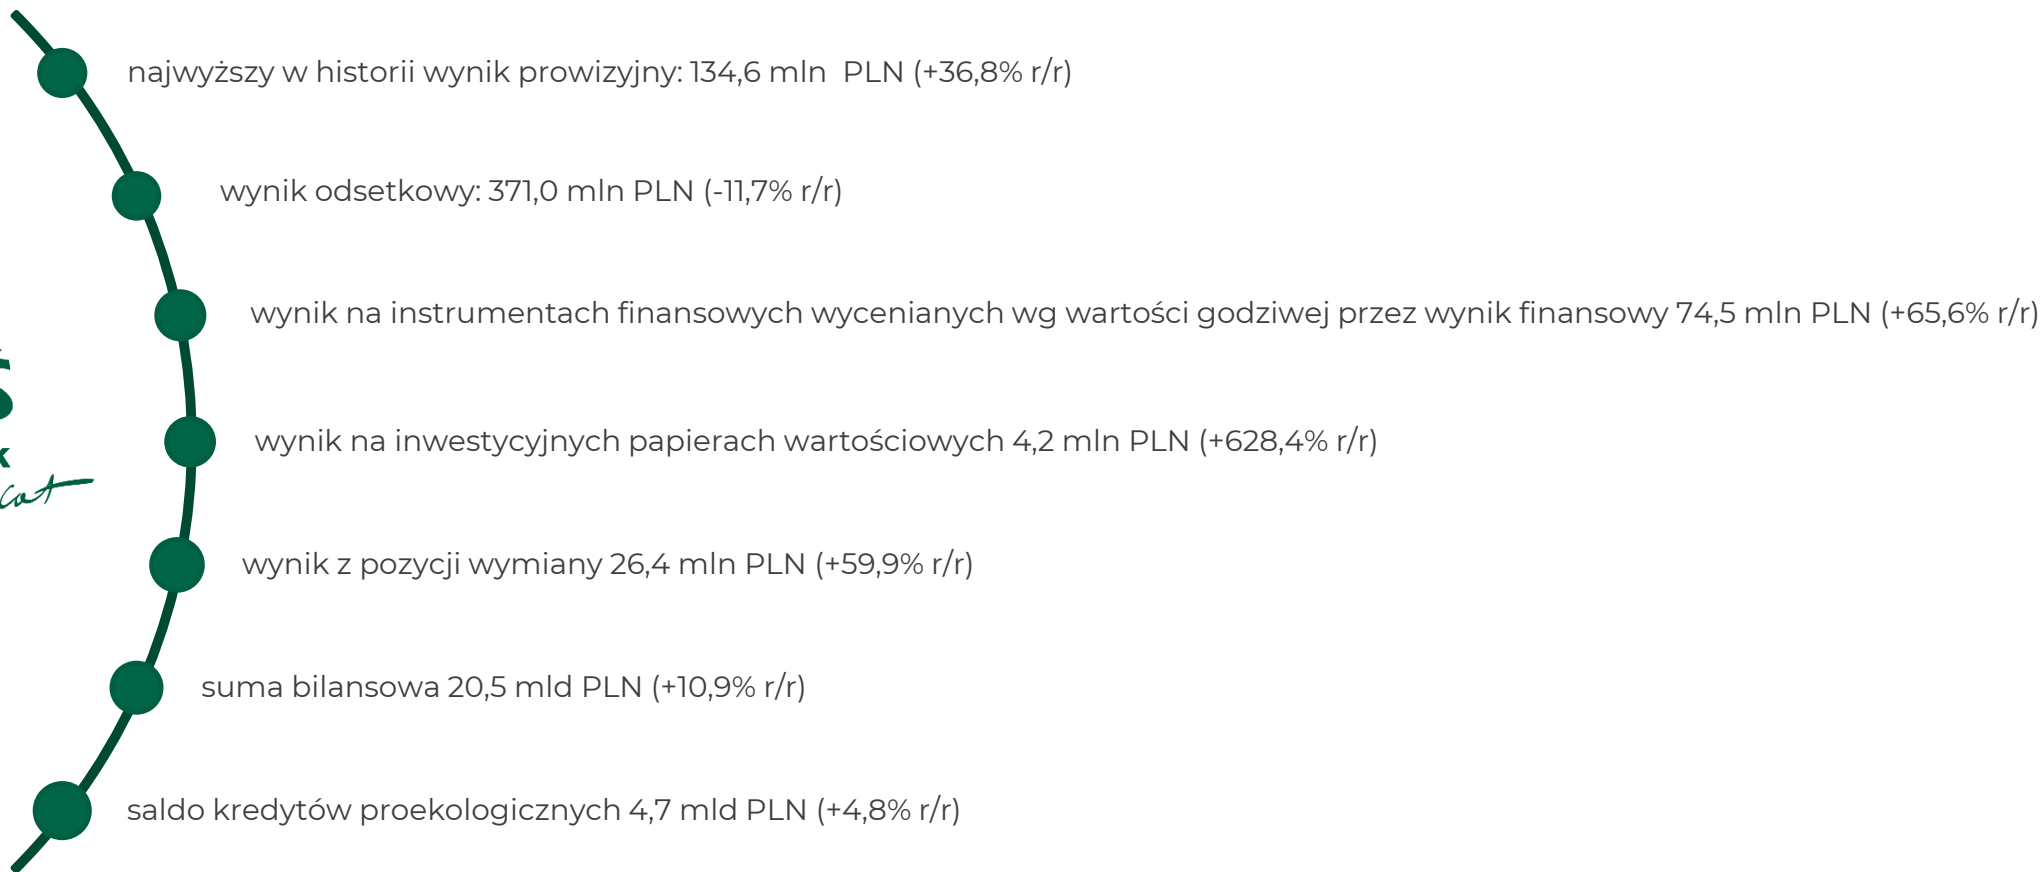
najwyższy w historii wynik prowizyjny: 134,6 mln PLN (+36,8% r/r)

wynik odsetkowy: 371,0 mln PLN (-11,7% r/r)

wynik na instrumentach finansowych wycenianych wg wartości godziwej przez wynik finansowy 74,5 mln PLN (+65,6% r/r)

wynik na inwestycyjnych papierach wartościowych 4,2 mln PLN (+628,4% r/r)

wynik z pozycji wymiany 26,4 mln PLN (+59,9% r/r)

suma bilansowa 20,5 mld PLN (+10,9% r/r)

saldo kredytów proekologicznych 4,7 mld PLN (+4,8% r/r)